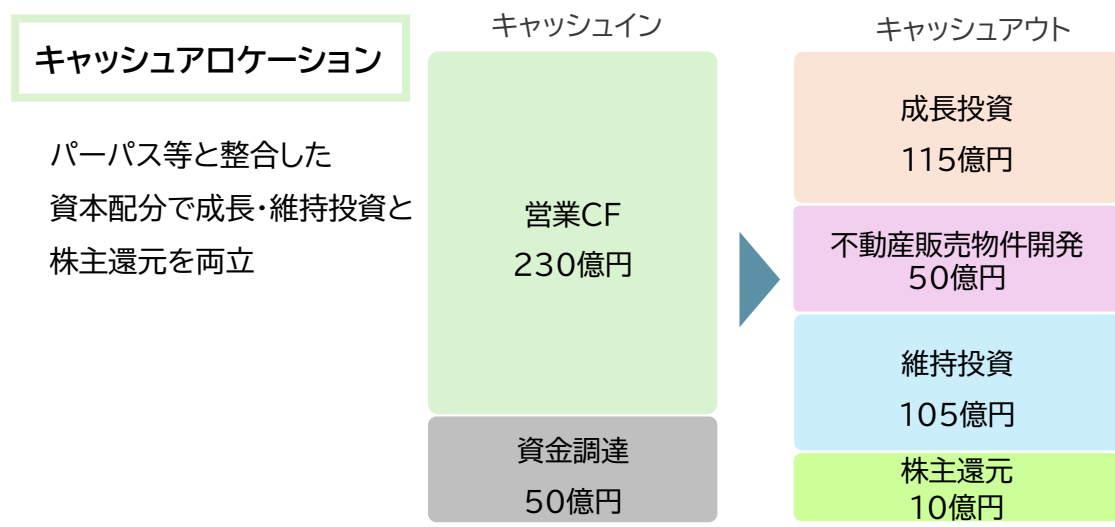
キャッシュアロケーション

パーパス等と整合した資本配分で成長・維持投資と株主還元を両立

キャッシュイン

営業CF
230億円

資金調達
50億円

キャッシュアウト

成長投資
115億円

不動産販売物件開発
50億円

維持投資
105億円

株主還元
10億円